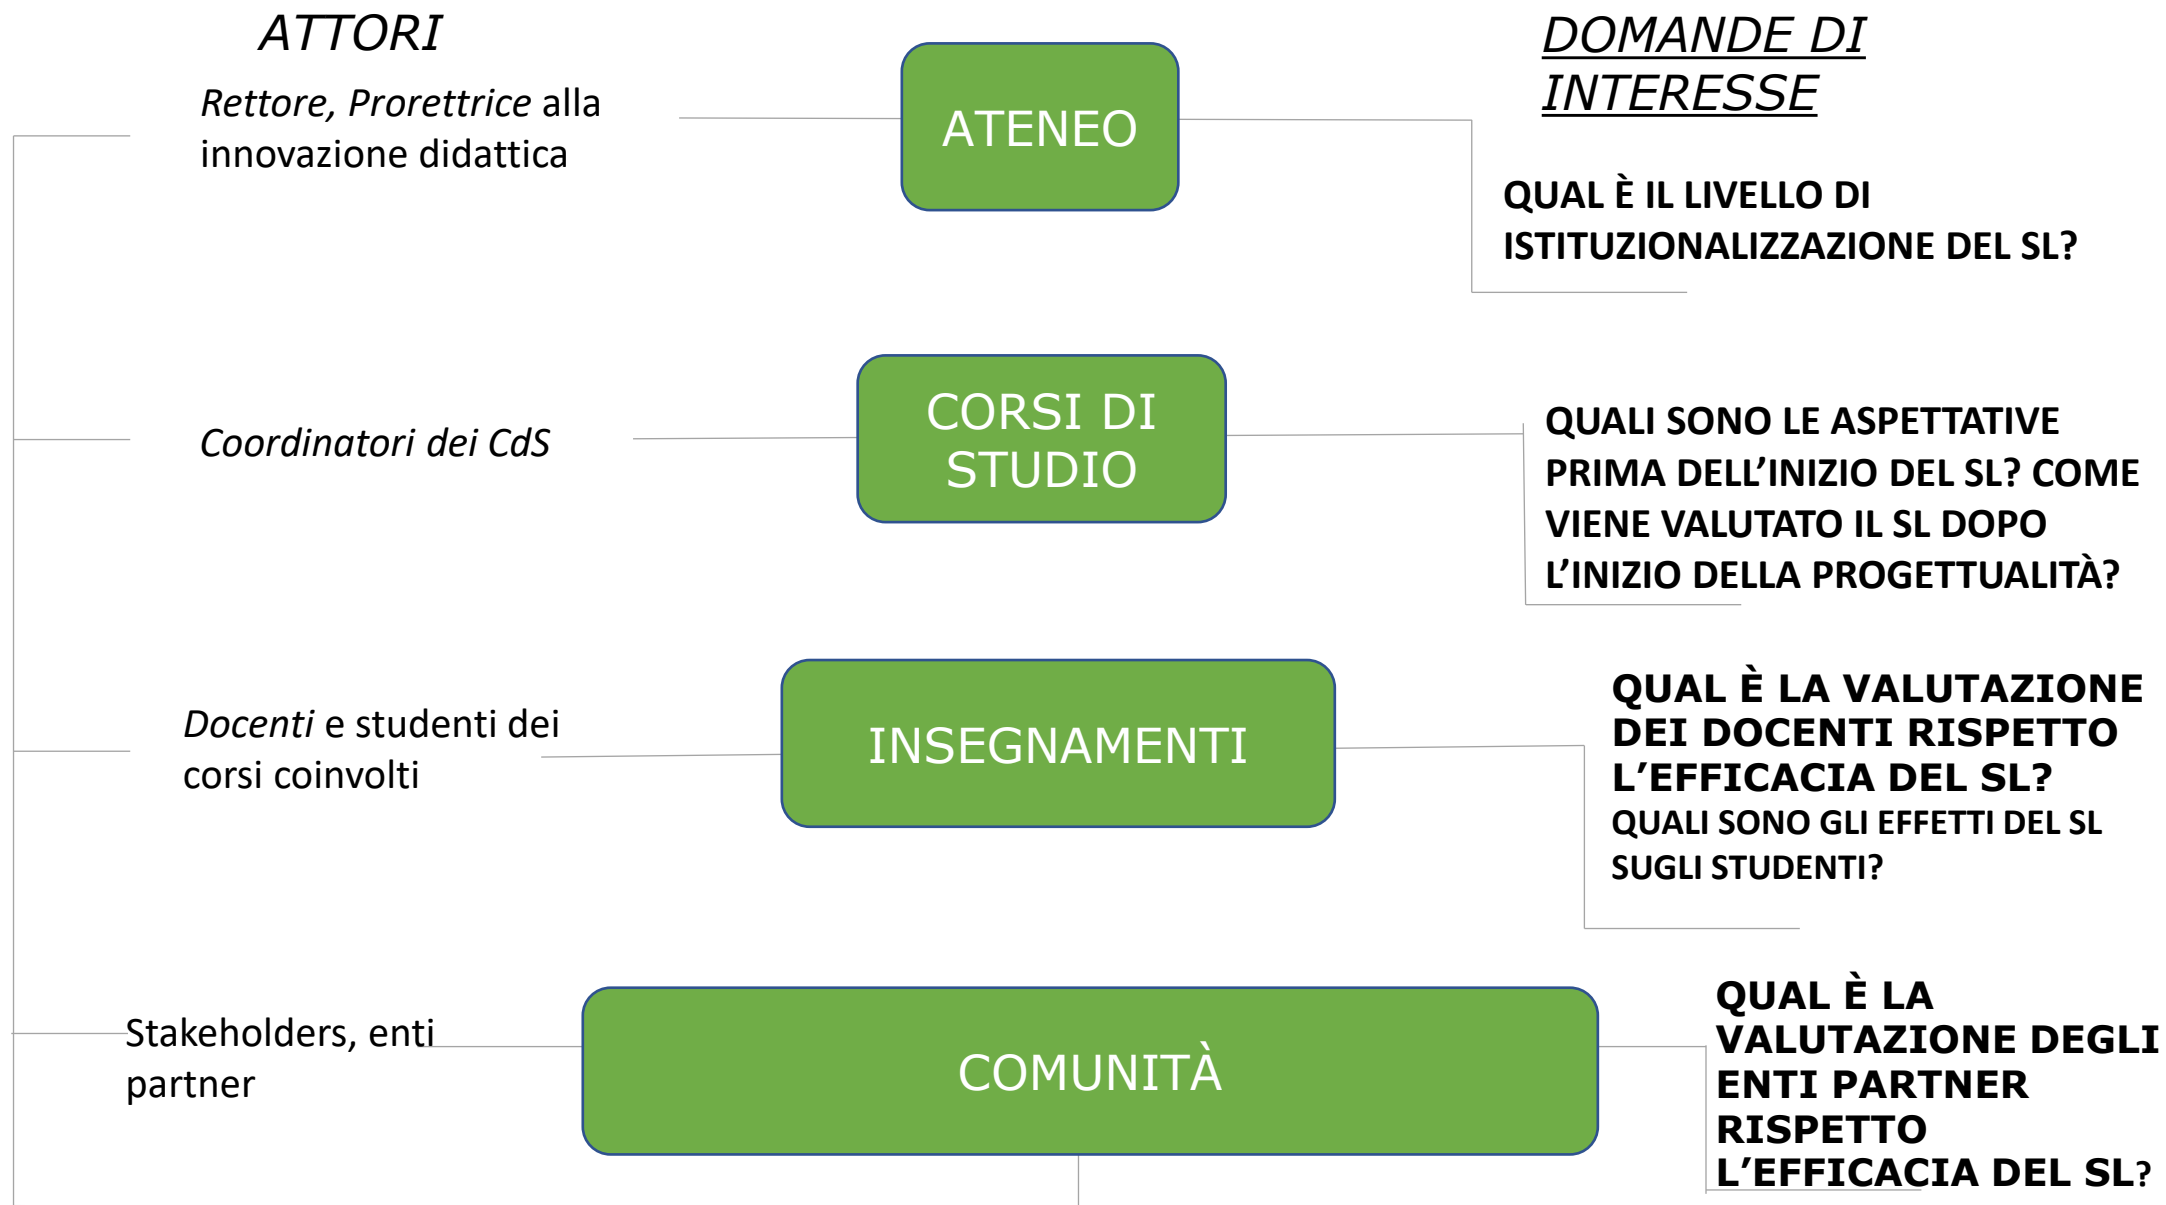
ATTORI

DOMANDE DI INTERESSE

Rettore, Prorettrice alla innovazione didattica

ATENEO

QUAL È IL LIVELLO DI ISTITUZIONALIZZAZIONE DEL SL?

Coordinatori dei CdS

CORSI DI STUDIO

QUALI SONO LE ASPETTATIVE PRIMA DELL'INIZIO DEL SL? COME VIENE VALUTATO IL SL DOPO L'INIZIO DELLA PROGETTUALITÀ?

Docenti e studenti dei corsi coinvolti

INSEGNAMENTI

QUAL È LA VALUTAZIONE DEI DOCENTI RISPETTO L'EFFICACIA DEL SL?
QUALI SONO GLI EFFETTI DEL SL SUGLI STUDENTI?

Stakeholders, enti partner

COMUNITÀ

QUAL È LA VALUTAZIONE DEGLI ENTI PARTNER RISPETTO L'EFFICACIA DEL SL?